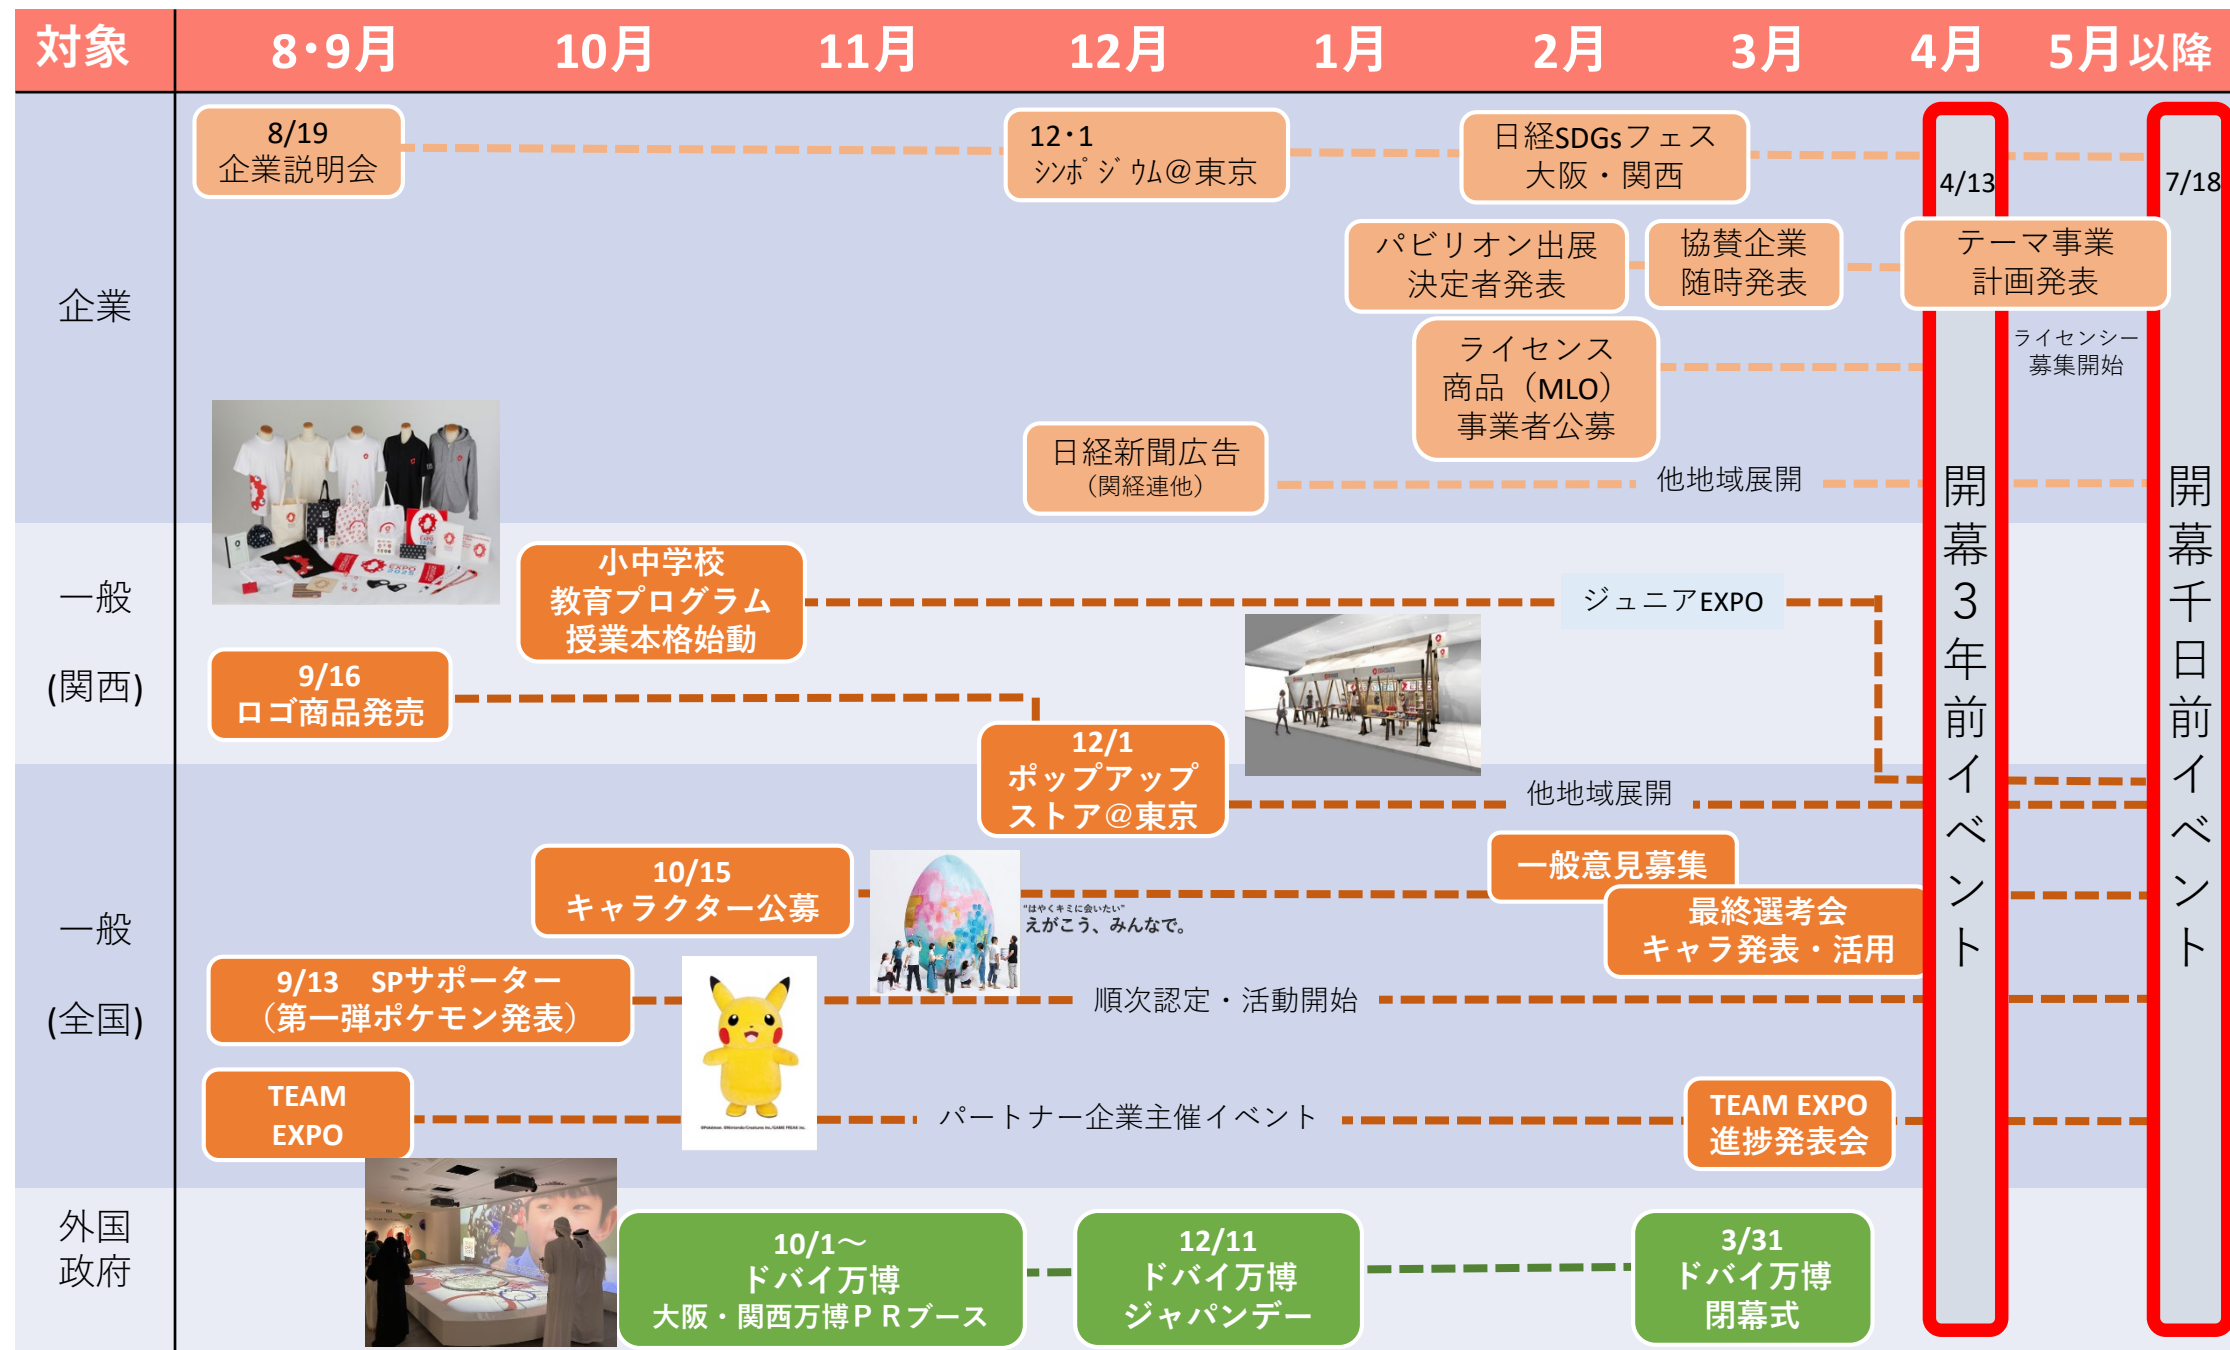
| 対象 | 8・9月 | 10月 | 11月 | 12月 | 1月 | 2月 | 3月 | 4月 | 5月以降 |
|---|---|---|---|---|---|---|---|---|---|

企業

8/19
企業説明会

12・1
シンポジウム@東京

日経SDGsフェス
大阪・関西

パビリオン出展
決定者発表

協賛企業
随時発表

テーマ事業
計画発表

ライセンス
商品（MLO）
事業者公募

ライセンシー
募集開始

日経新聞広告
（関経連他）

他地域展開

一般
（関西）

小中学校
教育プログラム
授業本格始動

ジュニアEXPO

9/16
ロゴ商品発売

12/1
ポップアップ
ストア@東京

他地域展開

一般
（全国）

10/15
キャラクター公募

"はやくキミに会いたい"
えがこう、みんなで。

一般意見募集

最終選考会
キャラ発表・活用

9/13　SPサポーター
（第一弾ポケモン発表）

順次認定・活動開始

TEAM
EXPO

パートナー企業主催イベント

TEAM EXPO
進捗発表会

外国
政府

10/1～
ドバイ万博
大阪・関西万博ＰＲブース

12/11
ドバイ万博
ジャパンデー

3/31
ドバイ万博
閉幕式

4/13
開幕３年前イベント

7/18
開幕千日前イベント